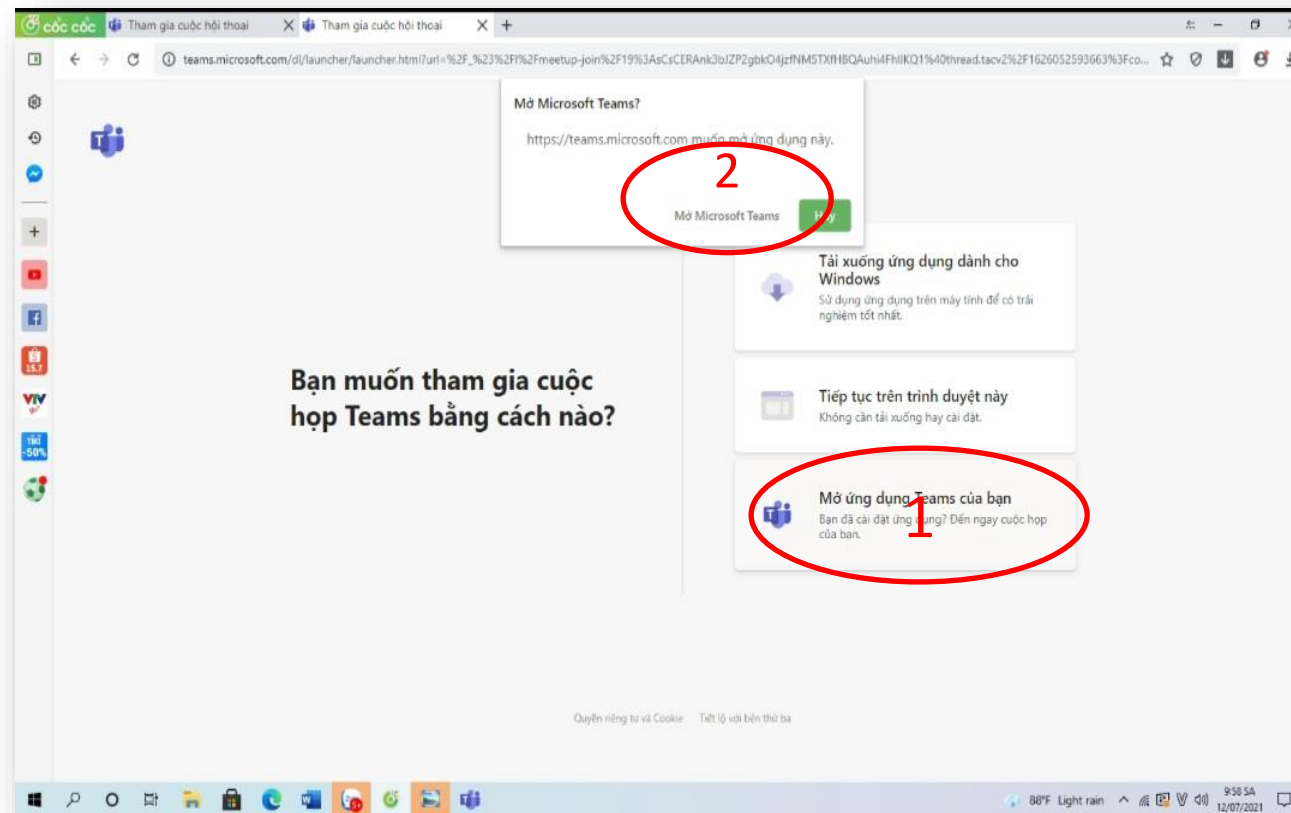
cốc cốc
Tham gia cuộc hội thoại
Tham gia cuộc hội thoại
teams.microsoft.com/dl/launcher/launcher.html?url=%2F_%23%2Fl%2Fmeetup-join%2F19%3AsCsCERAnk3bJZP2gbkO4jzfNM5TXfHBQAuhi4FhlIKQ1%40thread.tacv2%2F1626052593663%3Fco...

Mở Microsoft Teams?
https://teams.microsoft.com muốn mở ứng dụng này.
2
Mở Microsoft Teams
Hủy

Tải xuống ứng dụng dành cho Windows
Sử dụng ứng dụng trên máy tính để có trải nghiệm tốt nhất.

Bạn muốn tham gia cuộc họp Teams bằng cách nào?

Tiếp tục trên trình duyệt này
Không cần tải xuống hay cài đặt.

Mở ứng dụng Teams của bạn
Bạn đã cài đặt ứng dụng? Đến ngay cuộc họp của bạn.
1

Quyền riêng tư và Cookie
Tiết lộ với bên thứ ba

15.7
VTV
TIKI -50%
88°F Light rain
9:58 SA
12/07/2021